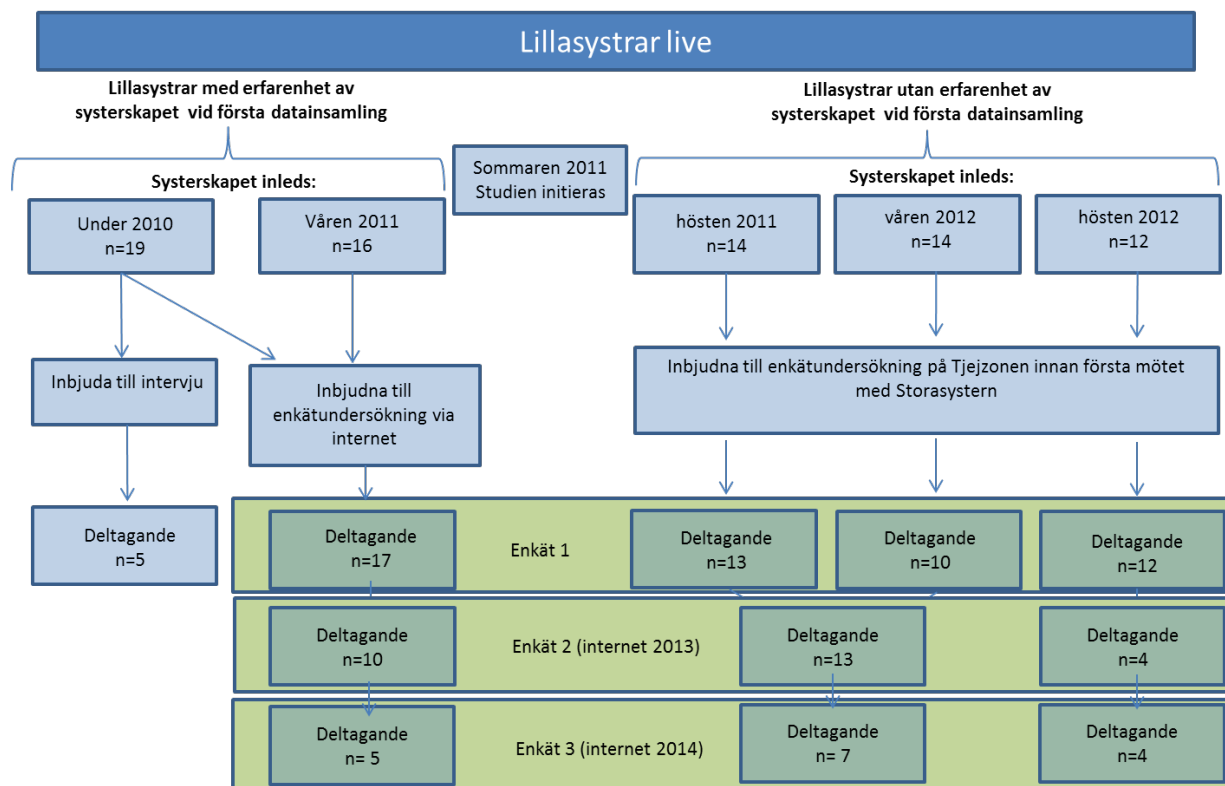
Lillasystrar live

Lillasystrar med erfarenhet av systerskapet vid första datainsamling

Systerskapet inleds:

Under 2010
n=19

Våren 2011
n=16

Sommaren 2011
Studien initieras

Lillasystrar utan erfarenhet av systerskapet vid första datainsamling

Systerskapet inleds:

hösten 2011
n=14

våren 2012
n=14

hösten 2012
n=12

Inbjuda till intervju

Inbjudna till enkätundersökning via internet

Inbjudna till enkätundersökning på Tjejzonen innan första mötet med Storasystern

Deltagande
n=5

Deltagande
n=17

Enkät 1

Deltagande
n=13

Deltagande
n=10

Deltagande
n=12

Deltagande
n=10

Enkät 2 (internet 2013)

Deltagande
n=13

Deltagande
n=4

Deltagande
n= 5

Enkät 3 (internet 2014)

Deltagande
n= 7

Deltagande
n=4